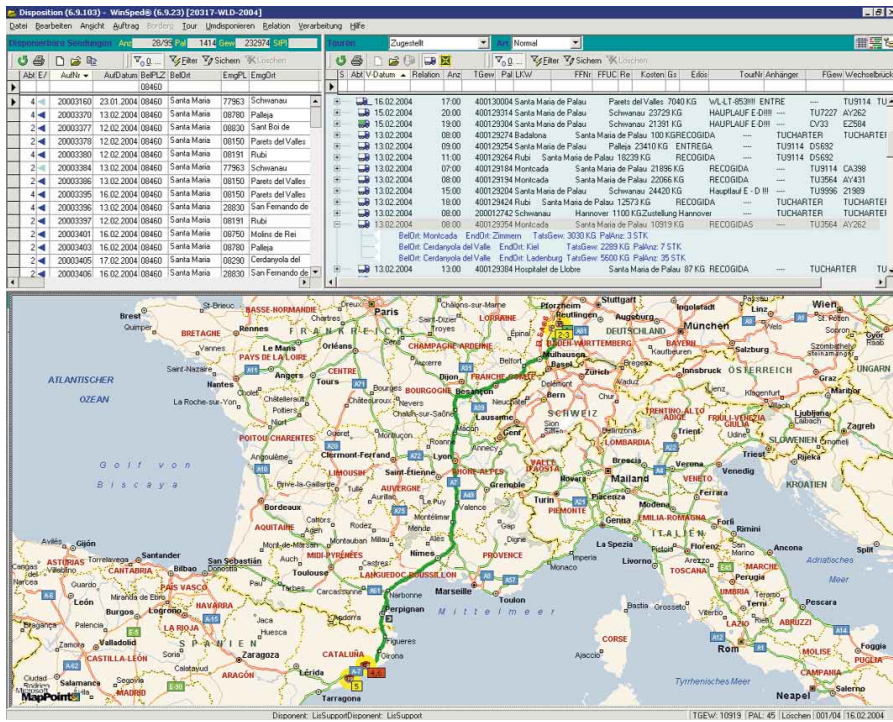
Disposition (6.9.103) - WinSped® (6.9.23) [20317-WLD-2004]

Datei Bearbeiten Ansicht Auftrag Bordero Tour Umdisponieren Relation Verarbeitung Hilfe

Disponierbare Sendungen Anz 28/95 Pal 1414 Gew 232974 StPl

Touren Zugestellt Art Normal

Filter Sichern Löschen

| Abl | E/ | AufNr | AufDatum | BelPLZ | BelOrt | EmpPL | EmpOrt |
|---|---|---|---|---|---|---|---|
| | | | | 08460 | | | |
| 4 | | 20003160 | 23.01.2004 | 08460 | Santa Maria | 77963 | Schwanau |
| 4 | | 20003370 | 13.02.2004 | 08460 | Santa Maria | 08780 | Palleja |
| 4 | | 20003377 | 12.02.2004 | 08460 | Santa Maria | 08830 | Sant Boi de |
| 4 | | 20003378 | 12.02.2004 | 08460 | Santa Maria | 08150 | Parets del Valles |
| 4 | | 20003380 | 12.02.2004 | 08460 | Santa Maria | 08191 | Rubi |
| 4 | | 20003384 | 13.02.2004 | 08460 | Santa Maria | 77963 | Schwanau |
| 4 | | 20003386 | 13.02.2004 | 08460 | Santa Maria | 08150 | Parets del Valles |
| 4 | | 20003395 | 16.02.2004 | 08460 | Santa Maria | 08150 | Parets del Valles |
| 4 | | 20003396 | 13.02.2004 | 08460 | Santa Maria | 28830 | San Fernando de |
| 4 | | 20003397 | 12.02.2004 | 08460 | Santa Maria | 08191 | Rubi |
| 4 | | 20003401 | 16.02.2004 | 08460 | Santa Maria | 08750 | Molins de Rei |
| 4 | | 20003403 | 16.02.2004 | 08460 | Santa Maria | 08780 | Palleja |
| 4 | | 20003405 | 17.02.2004 | 08460 | Santa Maria | 08290 | Cerdanyola del |
| 4 | | 20003406 | 16.02.2004 | 08460 | Santa Maria | 28830 | San Fernando de |

| S | Abl | V-Datum | Relation | Anz | TGew | Pal | LKW | FFNr | FFUC | Re | Kosten | Gs | Erlös | TourNr | Anhänger | FGew | Wechselbrück |
|---|---|---|---|---|---|---|---|---|---|---|---|---|---|---|---|---|---|
| | | 16.02.2004 | | 17:00 | 400130004 Santa Maria de Palau | | Parets del Valles 7040 KG | | | | WL-LT-853!!! ENTRE | | | | | TU9114 | TU |
| | | 15.02.2004 | | 20:00 | 400129314 Santa Maria de Palau | | Schwanau 23729 KG | | | | HAUPLAUF E-D!!! | | | TU7227 | AY262 | | |
| | | 15.02.2004 | | 19:00 | 400129304 Santa Maria de Palau | | Schwanau 21391 KG | | | | HAUPLAUF E-D!!! | | | CV33 | E2504 | | |
| | | 13.02.2004 | | 08:00 | 400129274 Badalona | | Santa Maria de Palau 100 KG | | | | RECOGIDA | | | TUCHARTER | | | TUCHARTEI |
| | | 13.02.2004 | | 09:00 | 400129254 Santa Maria de Palau | | Palleja 23410 KG | | | | ENTREGA | | | TU9114 | DS692 | | |
| | | 13.02.2004 | | 11:00 | 400129264 Rubi | | Santa Maria de Palau 18239 KG | | | | RECOGIDA | | | TU9114 | DS692 | | |
| | | 13.02.2004 | | 07:00 | 400129184 Montcada | | Santa Maria de Palau 21896 KG | | | | RECOGIDA | | | TU9114 | CA398 | | |
| | | 13.02.2004 | | 08:00 | 400129194 Montcada | | Santa Maria de Palau 22066 KG | | | | RECOGIDA | | | TU3564 | AY431 | | |
| | | 13.02.2004 | | 15:00 | 400129204 Santa Maria de Palau | | Schwanau 24420 KG | | | | Hauptlauf E - D !!! | | | TU9996 | 21989 | | |
| | | 13.02.2004 | | 18:00 | 400129424 Rubi | | Santa Maria de Palau 12573 KG | | | | RECOGIDA | | | TUCHARTER | | | TUCHARTEI |
| | | 13.02.2004 | | 08:00 | 200012742 Schwanau | | Hannover 1100 KG | | | | Zustellung Hannover | | | TUCHARTER | | | TUCHARTEI |
| | | 13.02.2004 | | 08:00 | 400129354 Montcada | | Santa Maria de Palau 10919 KG | | | | RECOGIDAS | | | TU3564 | AY262 | | |

BelOrt: Montcada EndOrt: Zimmern TatsGew: 3030 KG PalAnz: 3 STK
BelOrt: Cerdanyola del Valle EndOrt: Kiel TatsGew: 2289 KG PalAnz: 7 STK
BelOrt: Cerdanyola del Valle EndOrt: Ladenburg TatsGew: 5600 KG PalAnz: 35 STK

13.02.2004 13:00 400129384 Hospitalet de Llobre Santa Maria de Palau 87 KG RECOGIDA TUCHARTER TU

Brest Quimper BRETAGNE Rennes BASSE-NORMANDIE Paris FRANKREICH Chartres Le Mans PAYS DE LA LOIRE Orléans Nantes Angers Tours CENTRE Vannes Saint-Nazaire ATLANTISCHER OZEAN La Roche-sur-Yon Poitiers Niort Châtellerault POITOU-CHARENTES Bourges Nevers Limoges LIMOUSIN Clermont-Ferrand AUVERGNE Golf von Biscaya Bordeaux AQUITAINE Brive-la-Gaillarde Cahors Rodez Montauban Mont-de-Marsan MIDI-PYRÉNÉES Toulouse Auch Pau Tarbes Carcassonne LANGUEDOC-ROUSSILLON Montpellier Nîmes Perpignan Figueres Girona CATALUÑA Barcelona Tarragona Lleida Zaragoza ARAGÓN San Sebastián Bilbao Santander ASTURIAS CANTABRIA PAIS VASCO NAVARRA LA RIOJA Burgos León Palencia Valladolid CASTILLA-LEÓN Salamanca Soria Calatayud Teruel MADRID Ciudad Rodrigo Gijon Oviedo Lugo Torrelavega Logroño Huesca Jaca Andorra ESPANIEN Marseille Toulon Avignon PROVENCE Mittelmeer Valence RHÔNE-ALPES Lyon Saint-Étienne Grenoble Annecy Genf Lausanne Bern Basel Zürich SCHWEIZ Besançon FRANCHE-COMTÉ Dijon BOURGOGNE Auxerre Troyes CHAMPAGNE-ARDENNE Reims Châlons-sur-Marne LORRAINE Metz Nancy Épinal Strasbourg Colmar Mulhouse Freiburg BADEN-WÜRTTEMBERG Pforzheim Reutlingen Stuttgart Augsburg DEUTSCHLAND München BAYERN Kaufbeuren Salzburg Innsbruck ÖSTERREICH Linz Wien Graz Klagenfurt Maribor Ljubljana SLOWENIEN Zagreb KROATIEN Trient TRENTINO-ALTO ADIGE FRIULI-VENEZIA GIULIA Udine Triest Venedig VENETO Verona Brescia LOMBARDIA Mailand Bergamo Como Piacenza Novara Turin PIEMONTE VALLE D'AOSTA Aosta Genua EMILIA-ROMAGNA Ferrara Bologna La Spezia Pistoia Florenz Prato Livorno Pisa TOSCANA Siena Grosseto Perugia UMBRIA Ancona MARCHE Pescara ABRUZZI LAZIO Viterbo Terni Rom MOLISE Foggia PUGLIA CAMPANIA Neapel Salerno Split Adriatisches Meer CORSE Ajaccio Bastia ITALIEN Tyrrhenisches Meer Chur Bregenz Ingolstadt Regensburg Passau Sankt Pölten Szombathely Nice Cannes Imperia Monaco Sion Brig Chambéry

MapPoint

Disponent: LisSupportDisponent: LisSupport | TGEW: 10919 | PAL: 45 | Löschen | 001/04 | 16.02.2004